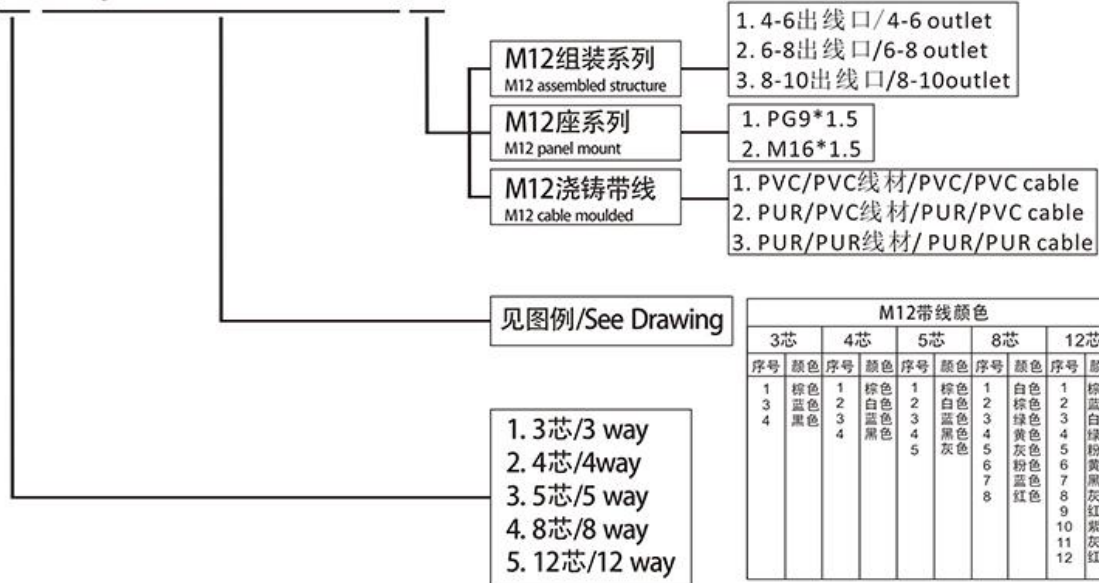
M12组装系列
M12 assembled structure

1. 4-6出线口/4-6 outlet
2. 6-8出线口/6-8 outlet
3. 8-10出线口/8-10outlet

M12座系列
M12 panel mount

1. PG9*1.5
2. M16*1.5

M12浇铸带线
M12 cable moulded

1. PVC/PVC线材/PVC/PVC cable
2. PUR/PVC线材/PUR/PVC cable
3. PUR/PUR线材/ PUR/PUR cable

见图例/See Drawing

M12带线颜色

| 3芯 | | 4芯 | | 5芯 | | 8芯 | | 12芯 | |
|---|---|---|---|---|---|---|---|---|---|
| 序号 | 颜色 | 序号 | 颜色 | 序号 | 颜色 | 序号 | 颜色 | 序号 | 颜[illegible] |
| 1 | 棕色 | 1 | 棕色 | 1 | 棕色 | 1 | 白色 | 1 | 棕 |
| 3 | 蓝色 | 2 | 白色 | 2 | 白色 | 2 | 棕色 | 2 | 蓝 |
| 4 | 黑色 | 3 | 蓝色 | 3 | 蓝色 | 3 | 绿色 | 3 | 白 |
| | | 4 | 黑色 | 4 | 黑色 | 4 | 黄色 | 4 | 绿 |
| | | | | 5 | 灰色 | 5 | 灰色 | 5 | 粉 |
| | | | | | | 6 | 粉色 | 6 | 黄 |
| | | | | | | 7 | 蓝色 | 7 | 黑 |
| | | | | | | 8 | 红色 | 8 | 灰 |
| | | | | | | | | 9 | 红 |
| | | | | | | | | 10 | 紫 |
| | | | | | | | | 11 | 灰 |
| | | | | | | | | 12 | 红 |

1. 3芯/3 way
2. 4芯/4way
3. 5芯/5 way
4. 8芯/8 way
5. 12芯/12 way